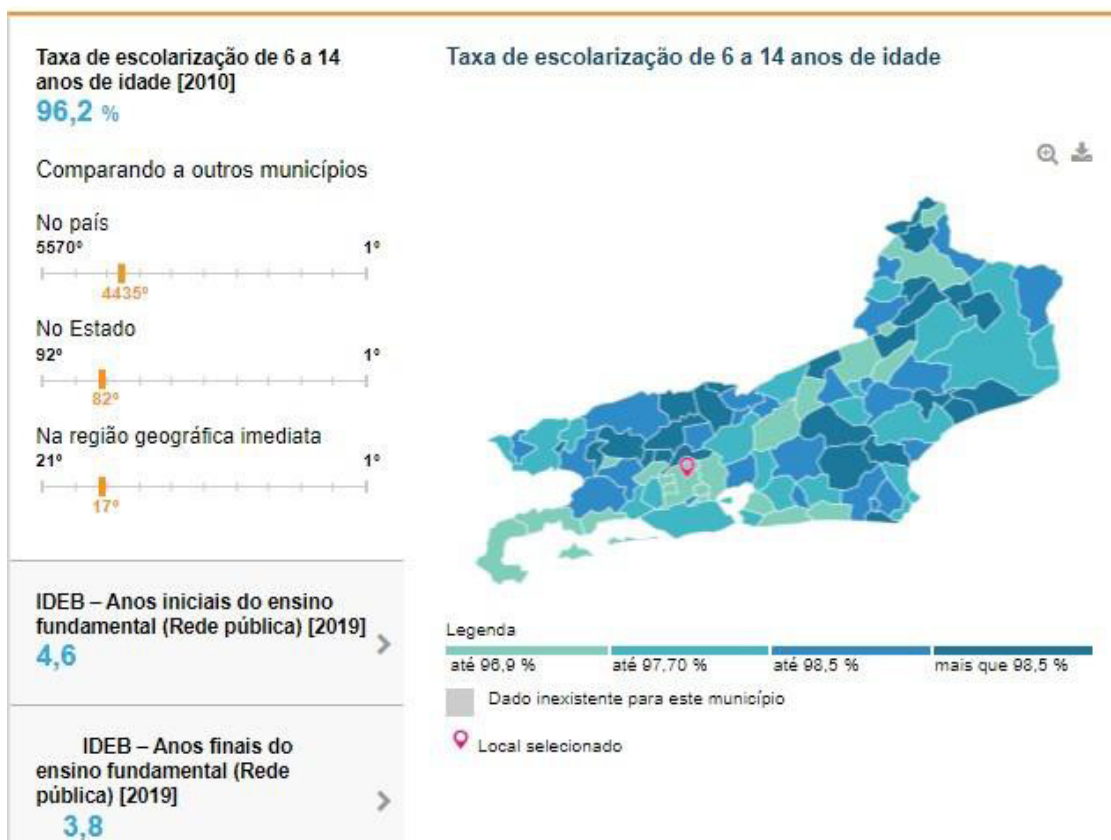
Taxa de escolarização de 6 a 14 anos de idade [2010]
96,2 %

Comparando a outros municípios

No país
5570º
1º
4435º

No Estado
92º
1º
82º

Na região geográfica imediata
21º
1º
17º

IDEB – Anos iniciais do ensino fundamental (Rede pública) [2019]
4,6

IDEB – Anos finais do ensino fundamental (Rede pública) [2019]
3,8

Taxa de escolarização de 6 a 14 anos de idade

Legenda
até 96,9 %
até 97,70 %
até 98,5 %
mais que 98,5 %
Dado inexistente para este município
Local selecionado